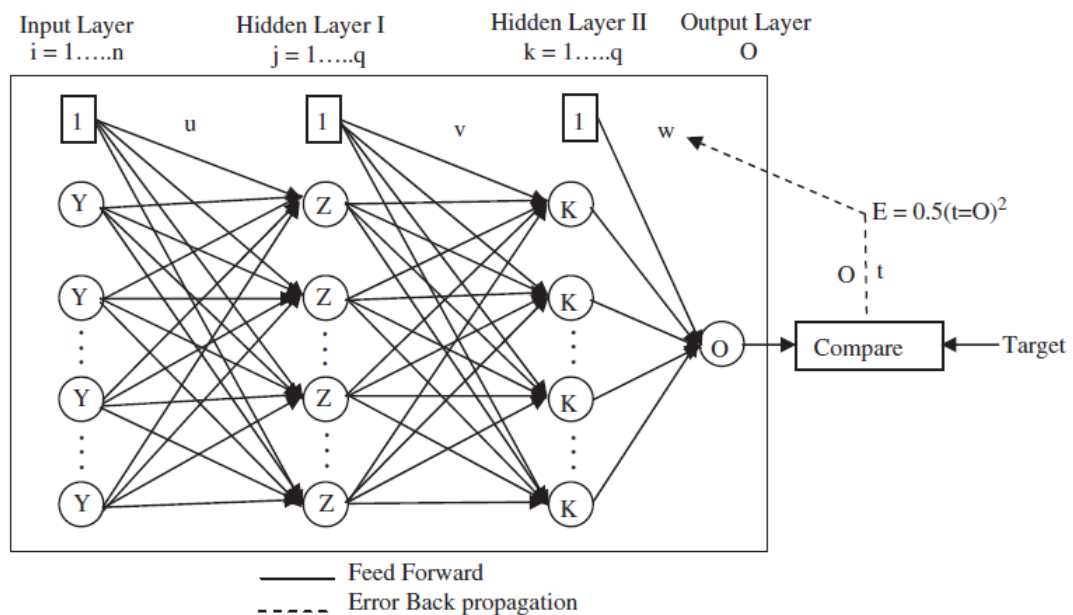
Input Layer
i = 1…..n

Hidden Layer I
j = 1…..q

Hidden Layer II
k = 1…..q

Output Layer
O

1
u
1
v
1
w

Y
Z
K

Y
Z
K

Y
Z
K

Y
Z
K

O

$E = 0.5(t=O)^2$

O
t

Compare
Target

Feed Forward
Error Back propagation